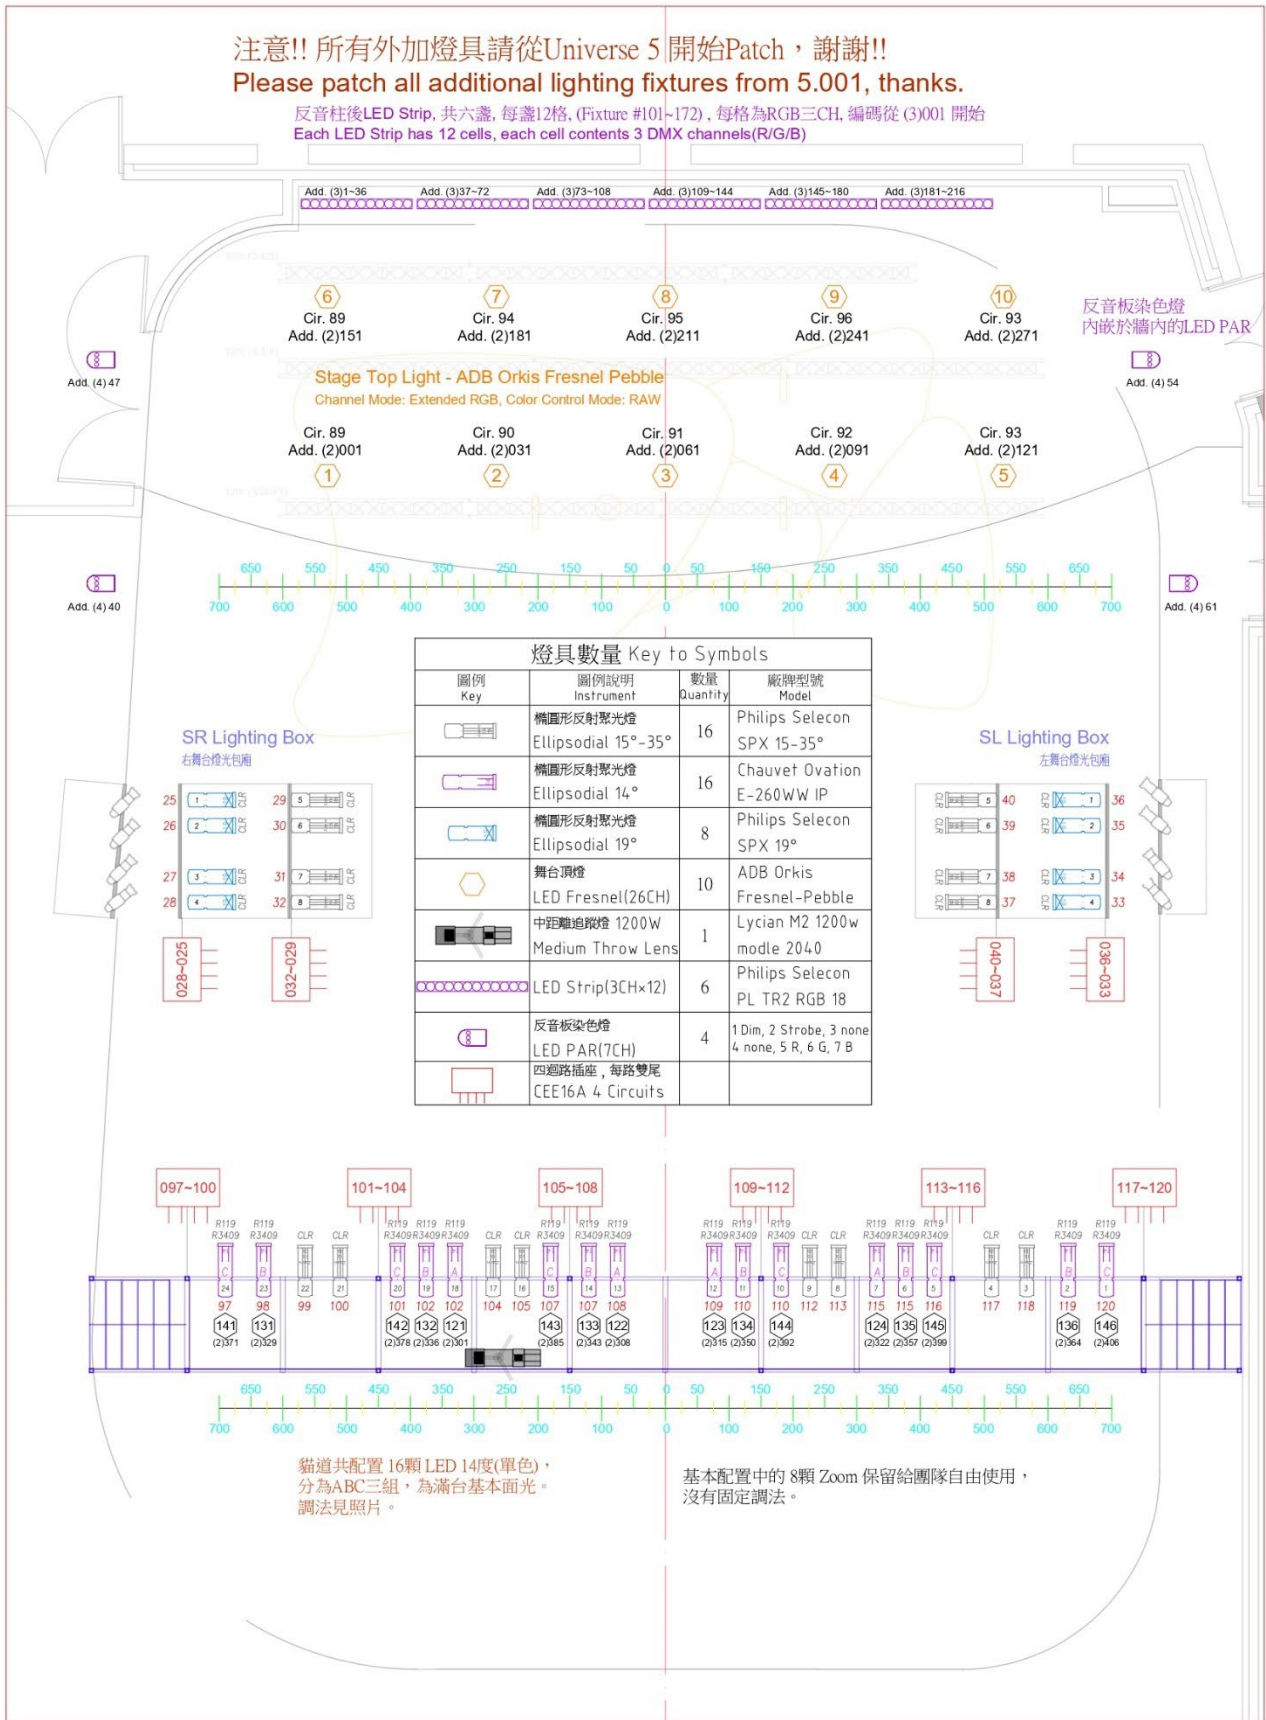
注意!! 所有外加燈具請從Universe 5 開始Patch，謝謝!!
Please patch all additional lighting fixtures from 5.001, thanks.

反音柱後LED Strip, 共六盞, 每盞12格, (Fixture #101~172) , 每格為RGB三CH, 編碼從 (3)001 開始
Each LED Strip has 12 cells, each cell contents 3 DMX channels(R/G/B)

Add. (3)1~36 Add. (3)37~72 Add. (3)73~108 Add. (3)109~144 Add. (3)145~180 Add. (3)181~216

6 Cir. 89 Add. (2)151
7 Cir. 94 Add. (2)181
8 Cir. 95 Add. (2)211
9 Cir. 96 Add. (2)241
10 Cir. 93 Add. (2)271

反音板染色燈
內嵌於牆內的LED PAR

Add. (4) 47
Add. (4) 54

Stage Top Light - ADB Orkis Fresnel Pebble
Channel Mode: Extended RGB, Color Control Mode: RAW

Cir. 89 Add. (2)001 1
Cir. 90 Add. (2)031 2
Cir. 91 Add. (2)061 3
Cir. 92 Add. (2)091 4
Cir. 93 Add. (2)121 5

650 550 450 350 250 150 50 0 50 150 250 350 450 550 650
700 600 500 400 300 200 100 0 100 200 300 400 500 600 700

Add. (4) 40
Add. (4) 61

燈具數量 Key to Symbols

| 圖例 Key | 圖例說明 Instrument | 數量 Quantity | 廠牌型號 Model |
|---|---|---|---|
| | 橢圓形反射聚光燈 Ellipsodial 15°-35° | 16 | Philips Selecon SPX 15-35° |
| | 橢圓形反射聚光燈 Ellipsodial 14° | 16 | Chauvet Ovation E-260WW IP |
| | 橢圓形反射聚光燈 Ellipsodial 19° | 8 | Philips Selecon SPX 19° |
| | 舞台頂燈 LED Fresnel(26CH) | 10 | ADB Orkis Fresnel-Pebble |
| | 中距離追蹤燈 1200W Medium Throw Lens | 1 | Lycian M2 1200w modle 2040 |
| | LED Strip(3CH×12) | 6 | Philips Selecon PL TR2 RGB 18 |
| | 反音板染色燈 LED PAR(7CH) | 4 | 1 Dim, 2 Strobe, 3 none 4 none, 5 R, 6 G, 7 B |
| | 四迴路插座，每路雙尾 CEE16A 4 Circuits | | |

SR Lighting Box
右舞台燈光包廂
25 26 27 28 29 30 31 32
1 2 3 4 5 6 7 8
CLR
028~025 032~029

SL Lighting Box
左舞台燈光包廂
40 39 38 37 36 35 34 33
5 6 7 8 1 2 3 4
CLR
040~037 036~033

097~100 101~104 105~108 109~112 113~116 117~120

R119 R3409 R119 R3409 CLR CLR R119 R119 R119 R3409 R3409 R3409 CLR CLR R119 R3409 R119 R119 R3409 R3409 R119 R119 R119 R3409 R3409 R3409 CLR CLR R119 R119 R119 R3409 R3409 R3409 CLR CLR R119 R3409 R119 R3409

C B A C B A C B A A B C A B C B C
24 23 22 21 20 19 18 17 16 15 14 13 12 11 10 9 8 7 6 5 4 3 2 1
97 98 99 100 101 102 102 104 105 107 107 108 109 110 110 112 113 115 115 116 117 118 119 120
141 131 142 132 121 143 133 122 123 134 144 124 135 145 136 146
(2)371 (2)329 (2)378 (2)336 (2)301 (2)385 (2)343 (2)308 (2)315 (2)350 (2)392 (2)322 (2)357 (2)399 (2)364 (2)406

650 550 450 350 250 150 50 0 50 150 250 350 450 550 650
700 600 500 400 300 200 100 0 100 200 300 400 500 600 700

貓道共配置 16顆 LED 14度(單色)，
分為ABC三組，為滿台基本面光。
調法見照片。

基本配置中的 8顆 Zoom 保留給團隊自由使用，
沒有固定調法。